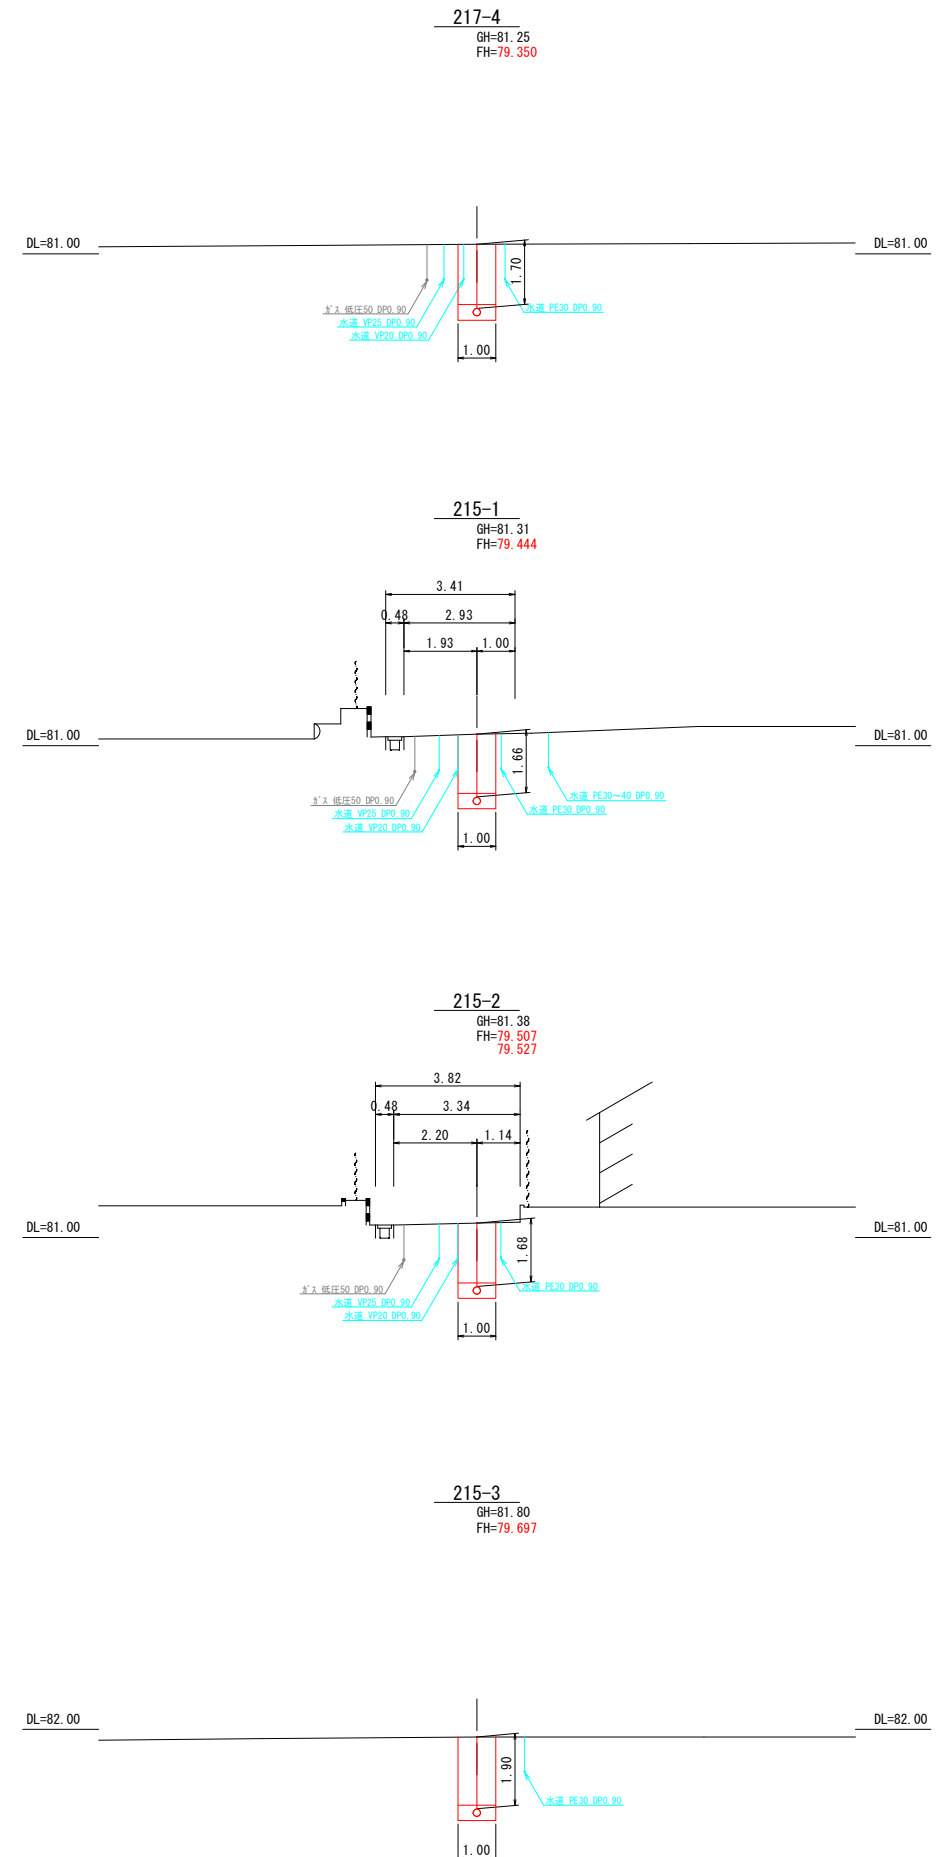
217-4
GH=81.25
FH=79.350

DL=81.00
DL=81.00
1.70
ｶﾞｽ 低圧50 DP0.90
水道 VP25 DP0.90
水道 VP20 DP0.90
水道 PE30 DP0.90
1.00

215-1
GH=81.31
FH=79.444

3.41
0.48
2.93
1.93
1.00
DL=81.00
DL=81.00
1.66
ｶﾞｽ 低圧50 DP0.90
水道 VP25 DP0.90
水道 VP20 DP0.90
水道 PE30~40 DP0.90
水道 PE30 DP0.90
1.00

215-2
GH=81.38
FH=79.507
79.527

3.82
0.48
3.34
2.20
1.14
DL=81.00
DL=81.00
1.68
ｶﾞｽ 低圧50 DP0.90
水道 VP25 DP0.90
水道 VP20 DP0.90
水道 PE30 DP0.90
1.00

215-3
GH=81.80
FH=79.697

DL=82.00
DL=82.00
1.90
水道 PE30 DP0.90
1.00